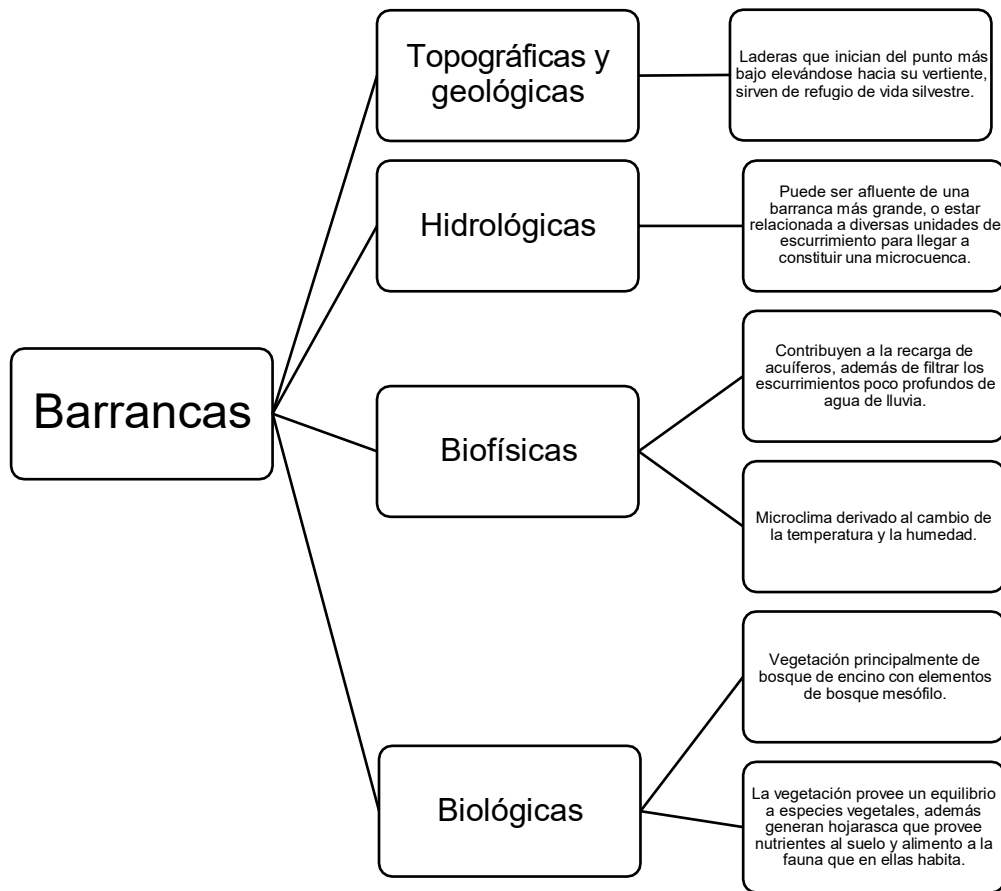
Barrancas

Topográficas y geológicas

Laderas que inician del punto más bajo elevándose hacia su vertiente, sirven de refugio de vida silvestre.

Hidrológicas

Puede ser afluente de una barranca más grande, o estar relacionada a diversas unidades de escurrimiento para llegar a constituir una microcuenca.

Biofísicas

Contribuyen a la recarga de acuíferos, además de filtrar los escurrimientos poco profundos de agua de lluvia.

Microclima derivado al cambio de la temperatura y la humedad.

Biológicas

Vegetación principalmente de bosque de encino con elementos de bosque mesófilo.

La vegetación provee un equilibrio a especies vegetales, además generan hojarasca que provee nutrientes al suelo y alimento a la fauna que en ellas habita.